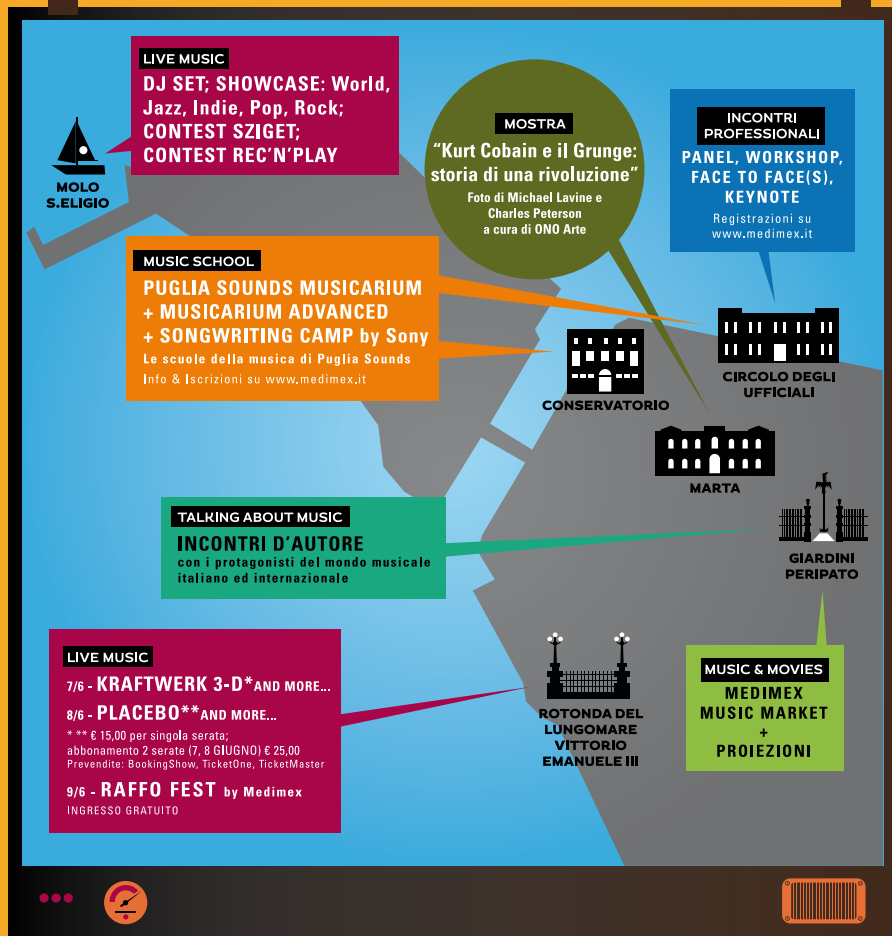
LIVE MUSIC
DJ SET; SHOWCASE: World, Jazz, Indie, Pop, Rock; CONTEST SZIGET; CONTEST REC'N'PLAY

MOLO S.ELIGIO

MOSTRA
"Kurt Cobain e il Grunge: storia di una rivoluzione"
Foto di Michael Lavine e Charles Peterson
a cura di ONO Arte

INCONTRI PROFESSIONALI
PANEL, WORKSHOP, FACE TO FACE(S), KEYNOTE
Registrazioni su www.medimex.it

MUSIC SCHOOL
PUGLIA SOUNDS MUSICARIUM + MUSICARIUM ADVANCED + SONGWRITING CAMP by Sony
Le scuole della musica di Puglia Sounds
Info & Iscrizioni su www.medimex.it

CONSERVATORIO

CIRCOLO DEGLI UFFICIALI

MARTA

TALKING ABOUT MUSIC
INCONTRI D'AUTORE
con i protagonisti del mondo musicale italiano ed internazionale

GIARDINI PERIPATO

LIVE MUSIC
7/6 - KRAFTWERK 3-D* AND MORE...
8/6 - PLACEBO** AND MORE...
* ** € 15,00 per singola serata; abbonamento 2 serate (7, 8 GIUGNO) € 25,00
Prevendite: BookingShow, TicketOne, TicketMaster
9/6 - RAFFO FEST by Medimex
INGRESSO GRATUITO

ROTONDA DEL LUNGOMARE VITTORIO EMANUELE III

MUSIC & MOVIES
MEDIMEX MUSIC MARKET + PROIEZIONI